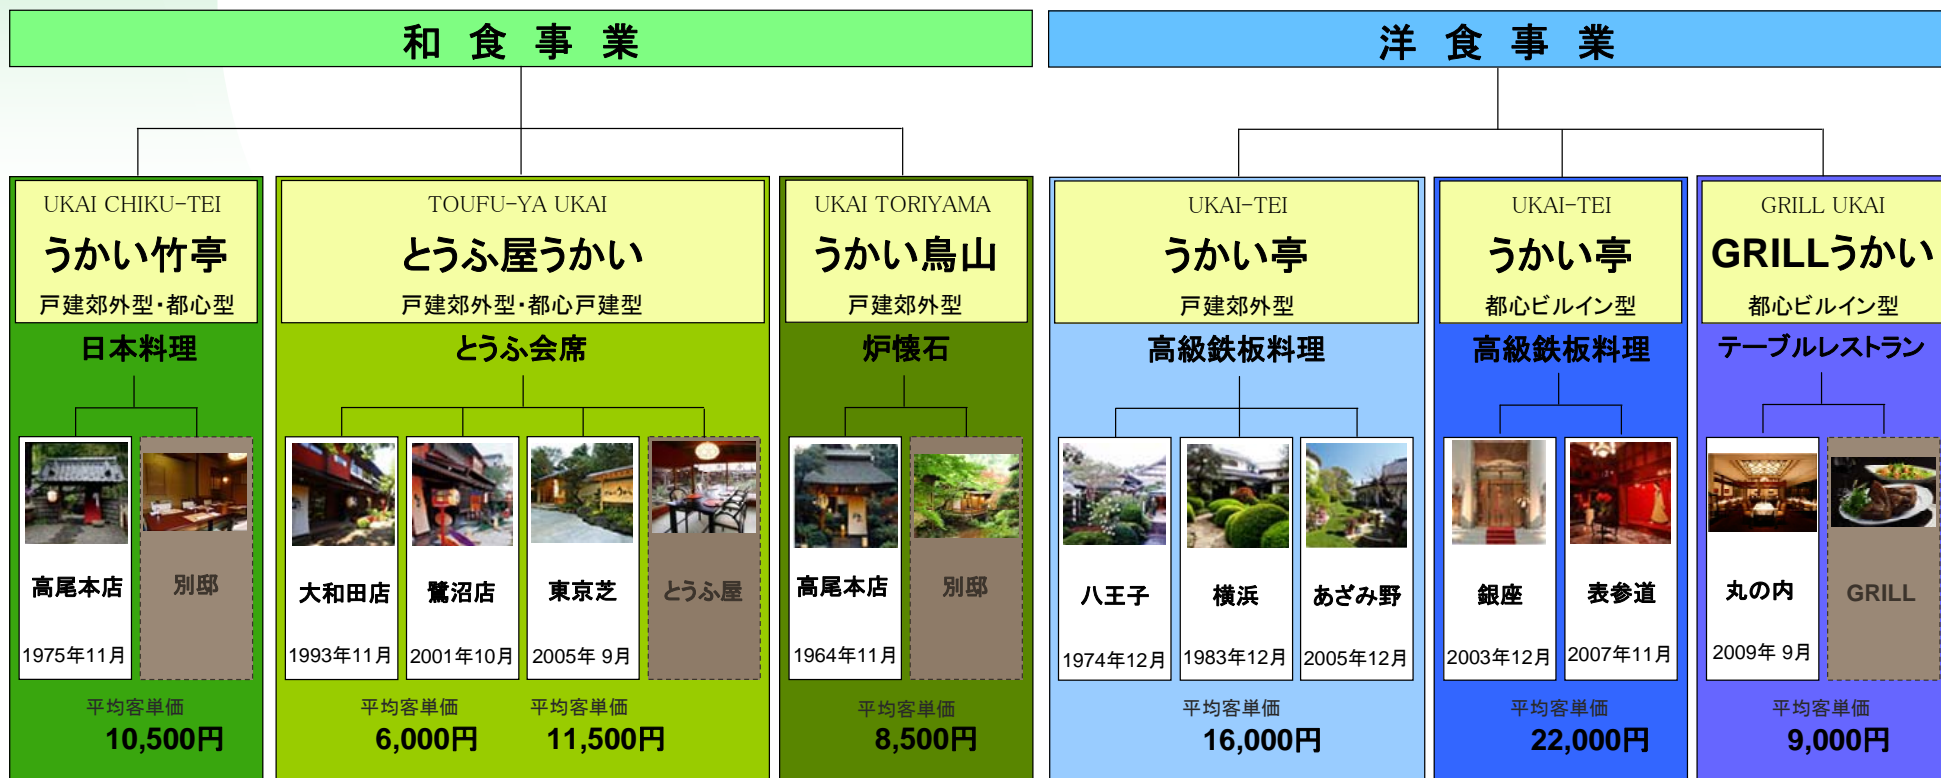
和 食 事 業

洋 食 事 業

UKAI CHIKU-TEI
うかい竹亭
戸建郊外型・都心型
日本料理
高尾本店
1975年11月
別邸
平均客単価
10,500円

TOUFU-YA UKAI
とうふ屋うかい
戸建郊外型・都心戸建型
とうふ会席
大和田店
1993年11月
鷺沼店
2001年10月
東京芝
2005年 9月
とうふ屋
平均客単価
6,000円
平均客単価
11,500円

UKAI TORIYAMA
うかい鳥山
戸建郊外型
炉懐石
高尾本店
1964年11月
別邸
平均客単価
8,500円

UKAI-TEI
うかい亭
戸建郊外型
高級鉄板料理
八王子
1974年12月
横浜
1983年12月
あざみ野
2005年12月
平均客単価
16,000円

UKAI-TEI
うかい亭
都心ビルイン型
高級鉄板料理
銀座
2003年12月
表参道
2007年11月
平均客単価
22,000円

GRILL UKAI
GRILLうかい
都心ビルイン型
テーブルレストラン
丸の内
2009年 9月
GRILL
平均客単価
9,000円